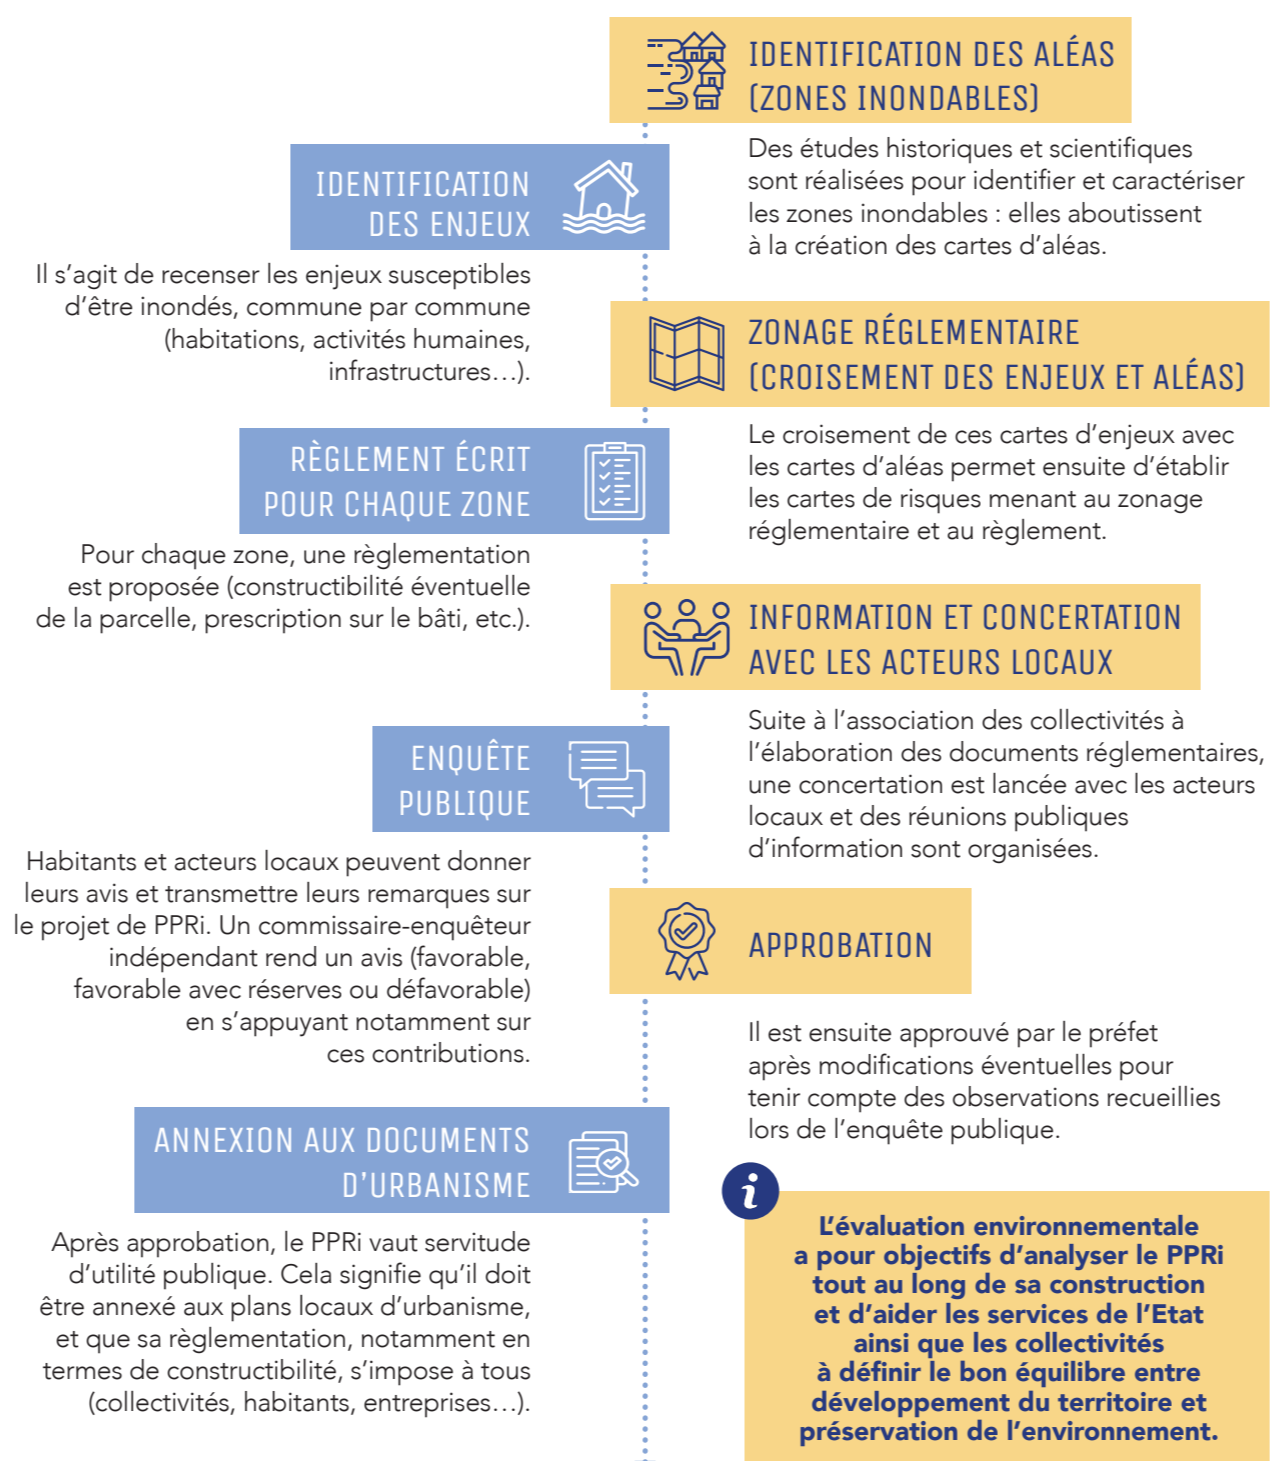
IDENTIFICATION DES ALÉAS (ZONES INONDABLES)

Des études historiques et scientifiques sont réalisées pour identifier et caractériser les zones inondables : elles aboutissent à la création des cartes d'aléas.

IDENTIFICATION DES ENJEUX

Il s'agit de recenser les enjeux susceptibles d'être inondés, commune par commune (habitations, activités humaines, infrastructures…).

ZONAGE RÉGLEMENTAIRE (CROISEMENT DES ENJEUX ET ALÉAS)

Le croisement de ces cartes d'enjeux avec les cartes d'aléas permet ensuite d'établir les cartes de risques menant au zonage réglementaire et au règlement.

RÈGLEMENT ÉCRIT POUR CHAQUE ZONE

Pour chaque zone, une règlementation est proposée (constructibilité éventuelle de la parcelle, prescription sur le bâti, etc.).

INFORMATION ET CONCERTATION AVEC LES ACTEURS LOCAUX

Suite à l'association des collectivités à l'élaboration des documents réglementaires, une concertation est lancée avec les acteurs locaux et des réunions publiques d'information sont organisées.

ENQUÊTE PUBLIQUE

Habitants et acteurs locaux peuvent donner leurs avis et transmettre leurs remarques sur le projet de PPRi. Un commissaire-enquêteur indépendant rend un avis (favorable, favorable avec réserves ou défavorable) en s'appuyant notamment sur ces contributions.

APPROBATION

Il est ensuite approuvé par le préfet après modifications éventuelles pour tenir compte des observations recueillies lors de l'enquête publique.

ANNEXION AUX DOCUMENTS D'URBANISME

Après approbation, le PPRi vaut servitude d'utilité publique. Cela signifie qu'il doit être annexé aux plans locaux d'urbanisme, et que sa règlementation, notamment en termes de constructibilité, s'impose à tous (collectivités, habitants, entreprises…).

i

L'évaluation environnementale a pour objectifs d'analyser le PPRi tout au long de sa construction et d'aider les services de l'Etat ainsi que les collectivités à définir le bon équilibre entre développement du territoire et préservation de l'environnement.